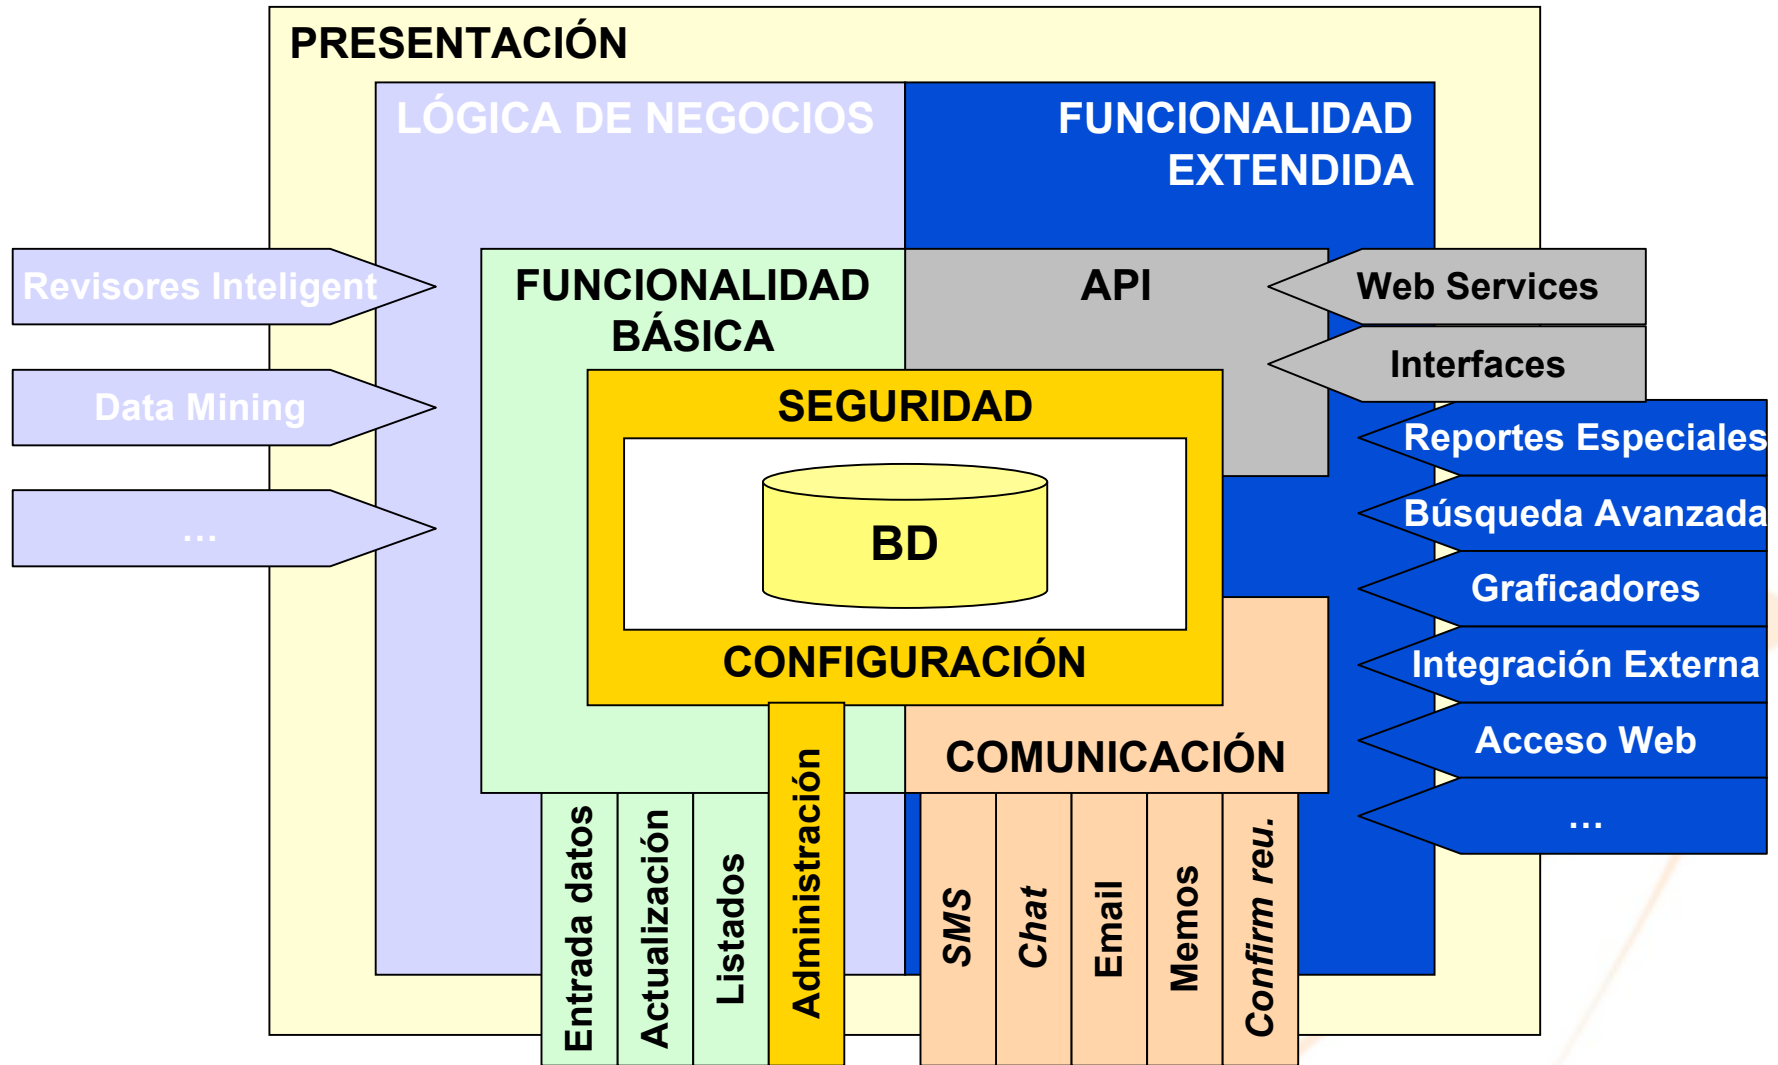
PRESENTACIÓN

LÓGICA DE NEGOCIOS

FUNCIONALIDAD EXTENDIDA

Revisores Inteligent

Data Mining

...

FUNCIONALIDAD BÁSICA

API

Web Services

Interfaces

SEGURIDAD

BD

CONFIGURACIÓN

Reportes Especiales

Búsqueda Avanzada

Graficadores

Integración Externa

Acceso Web

...

COMUNICACIÓN

Entrada datos

Actualización

Listados

Administración

SMS

Chat

Email

Memos

Confirm reu.